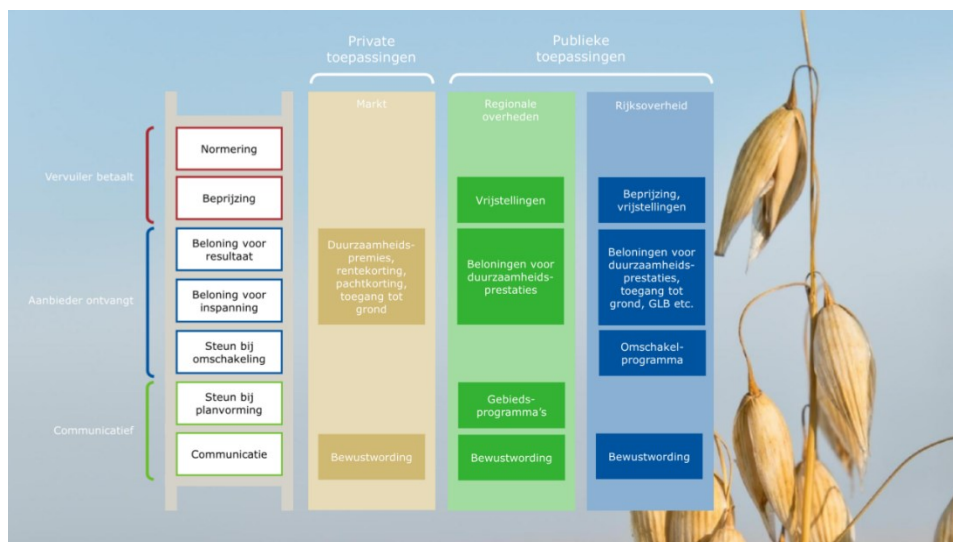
Private toepassingen

Publieke toepassingen

Markt

Regionale overheden

Rijksoverheid

Vervuiler betaalt

Aanbieder ontvangt

Communicatief

Normering

Beprijzing

Beloning voor resultaat

Beloning voor inspanning

Steun bij omschakeling

Steun bij planvorming

Communicatie

Duurzaamheidspremies, rentekorting, pachtkorting, toegang tot grond

Bewustwording

Vrijstellingen

Beloningen voor duurzaamheidsprestaties

Gebiedsprogramma's

Bewustwording

Beprijzing, vrijstellingen

Beloningen voor duurzaamheidsprestaties, toegang tot grond, GLB etc.

Omschakelprogramma

Bewustwording